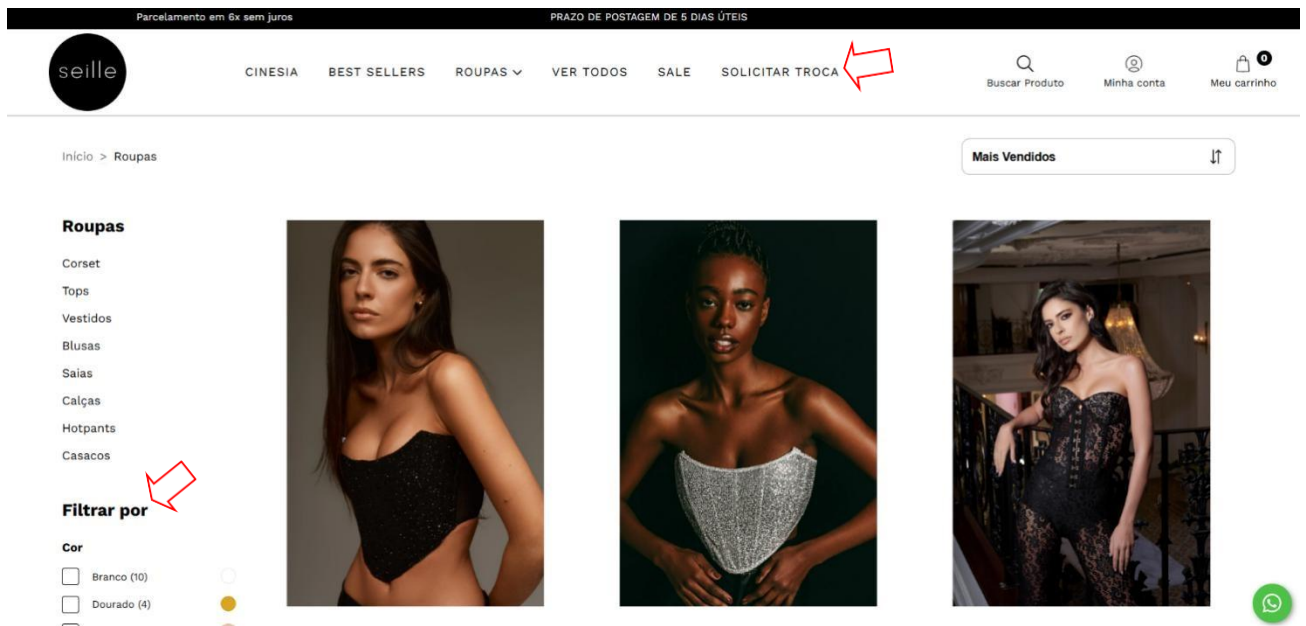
Parcelamento em 6x sem juros

PRAZO DE POSTAGEM DE 5 DIAS ÚTEIS

seille

CINESIA BEST SELLERS ROUPAS VER TODOS SALE SOLICITAR TROCA

Buscar Produto

Minha conta

0
Meu carrinho

Início > Roupas

Mais Vendidos

Roupas

Corset
Tops
Vestidos
Blusas
Saias
Calças
Hotpants
Casacos

Filtrar por

Cor

Branco (10)
Dourado (4)